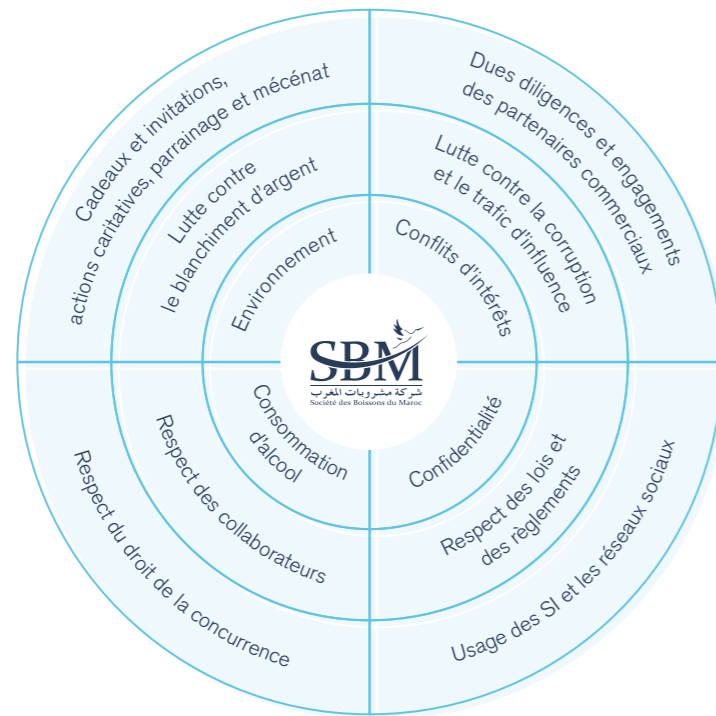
Cadeaux et invitations, actions caritatives, parrainage et mécénat

Dues diligences et engagements des partenaires commerciaux

Lutte contre le blanchiment d'argent

Lutte contre la corruption et le trafic d'influence

Environnement

Conflits d'intérêts

SBM
شركة مشروبات المغرب
Société des Boissons du Maroc

Consommation d'alcool

Confidentialité

Respect des collaborateurs

Respect des lois et des règlements

Respect du droit de la concurrence

Usage des SI et les réseaux sociaux